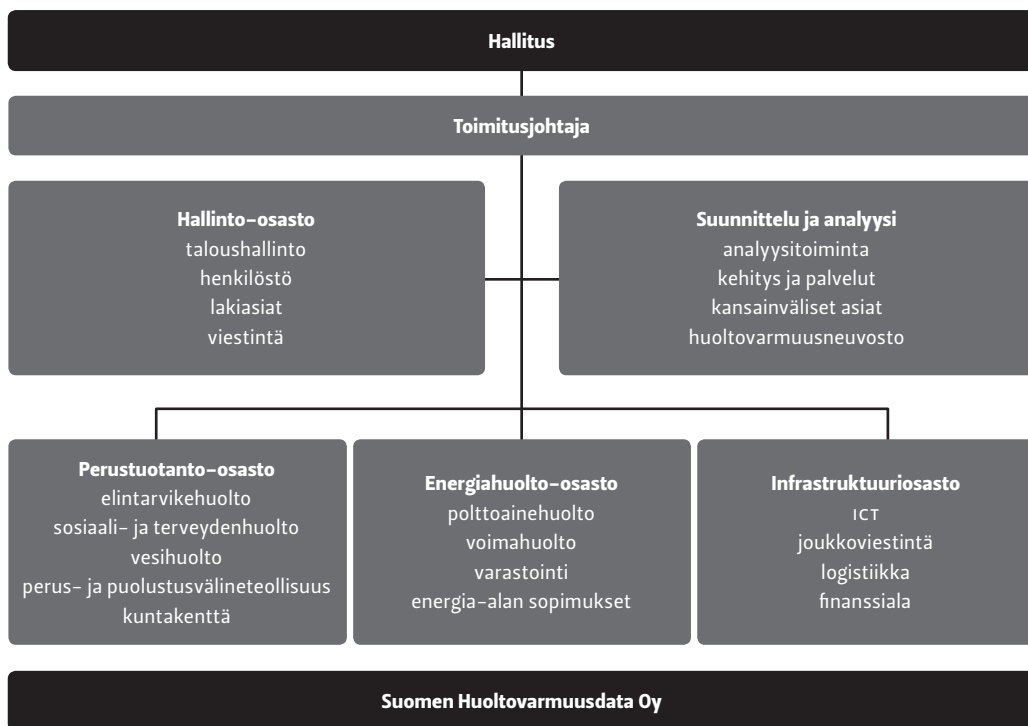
Hallitus

Toimitusjohtaja

Hallinto-osasto
taloushallinto
henkilöstö
lakiasiat
viestintä

Suunnittelu ja analyysi
analyysitoiminta
kehitys ja palvelut
kansainväliset asiat
huoltovarmuusneuvosto

Perustuotanto-osasto
elintarvikehuolto
sosiaali- ja terveydenhuolto
vesihuolto
perus- ja puolustusvälineteollisuus
kuntakenttä

Energiahuolto-osasto
polttoainehuolto
voimahuolto
varastointi
energia-alan sopimukset

Infrastruktuuriosasto
ICT
joukkoviestintä
logistiikka
finanssiala

Suomen Huoltovarmuusdata Oy